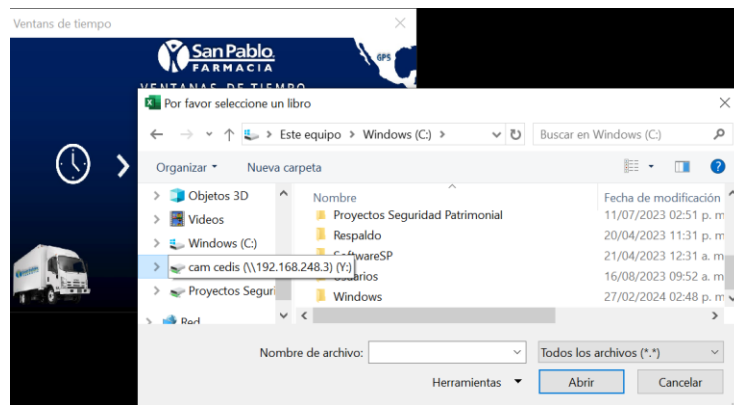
Ventans de tiempo

San Pablo
FARMACIA
GPS
VENTANAS DE TIEMPO

Por favor seleccione un libro

Este equipo › Windows (C:) ›

Buscar en Windows (C:)

Organizar ▾ Nueva carpeta

Objetos 3D
Videos
Windows (C:)
cam cedis (\\192.168.248.3) (Y:)
Proyectos Segur
Red

| Nombre | Fecha de modificación |
|---|---|
| Proyectos Seguridad Patrimonial | 11/07/2023 02:51 p. m |
| Respaldo | 20/04/2023 11:31 p. m |
| SoftwareSP | 21/04/2023 12:31 a. m |
| Usuarios | 16/08/2023 09:52 a. m |
| Windows | 27/02/2024 02:48 p. m |

Nombre de archivo:
Todos los archivos (*.*)
Herramientas
Abrir
Cancelar